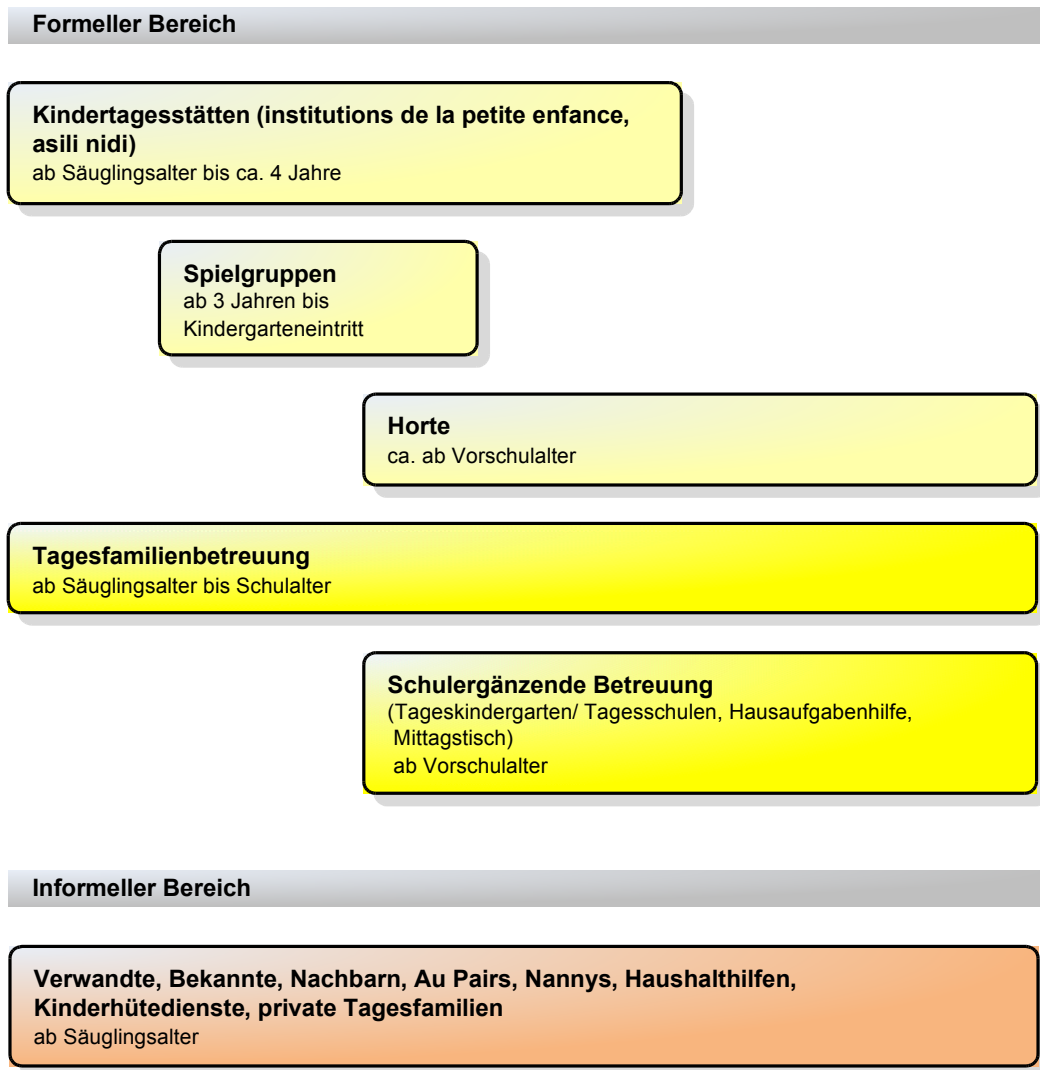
Formeller Bereich

Kindertagesstätten (institutions de la petite enfance, asili nidi)
ab Säuglingsalter bis ca. 4 Jahre

Spielgruppen
ab 3 Jahren bis Kindergarteneintritt

Horte
ca. ab Vorschulalter

Tagesfamilienbetreuung
ab Säuglingsalter bis Schulalter

Schulergänzende Betreuung
(Tageskindergarten/ Tagesschulen, Hausaufgabenhilfe, Mittagstisch)
ab Vorschulalter

Informeller Bereich

Verwandte, Bekannte, Nachbarn, Au Pairs, Nannys, Haushalthilfen, Kinderhütedienste, private Tagesfamilien
ab Säuglingsalter